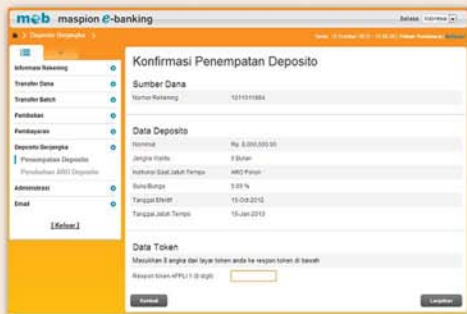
mob maspion e-banking

Bahasa Indonesia

Deposito Berjangka >

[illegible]

Informasi Rekening

Transfer Dana

Transfer Batch

Pembelian

Pembayaran

Deposito Berjangka

Penempatan Deposito

Perubahan ARO Deposito

Administrasi

Email

[ Keluar ]

Konfirmasi Penempatan Deposito

Sumber Dana

Nomor Rekening | 1011011664

Data Deposito

Nominal | Rp. 5.000.000,00

Jangka Waktu | 3 Bulan

Instruksi Saat Jatuh Tempo | ARO Pokok

Suku Bunga | 5.00 %

Tanggal Efektif | 15-Okt-2012

Tanggal Jatuh Tempo | 15-Jan-2013

Data Token

Masukkan 8 angka dari layar token anda ke respon token di bawah

Respon token APPLI 1 (8 digit)

Kembali

Lanjutkan